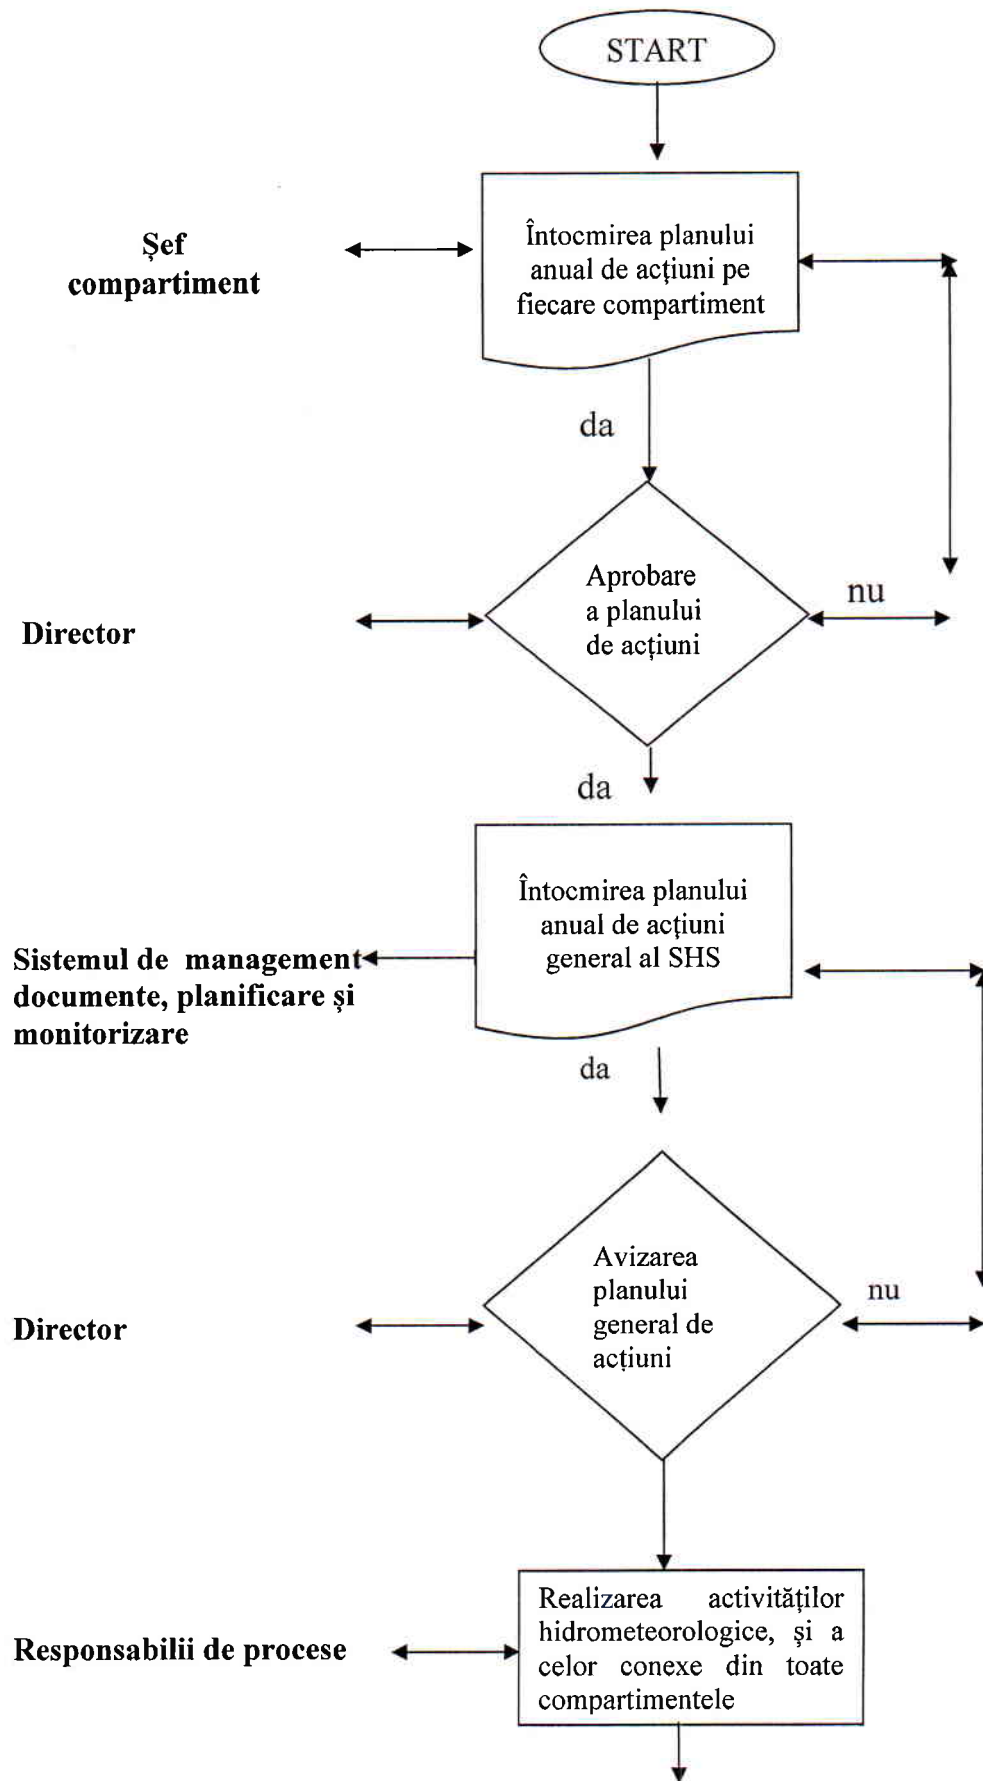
START

Șef compartiment

Întocmirea planului anual de acțiuni pe fiecare compartiment

da

Director

Aprobare a planului de acțiuni

nu

da

Sistemul de management documente, planificare și monitorizare

Întocmirea planului anual de acțiuni general al SHS

da

Director

Avizarea planului general de acțiuni

nu

Responsabilii de procese

Realizarea activităților hidrometeorologice, și a celor conexe din toate compartimentele